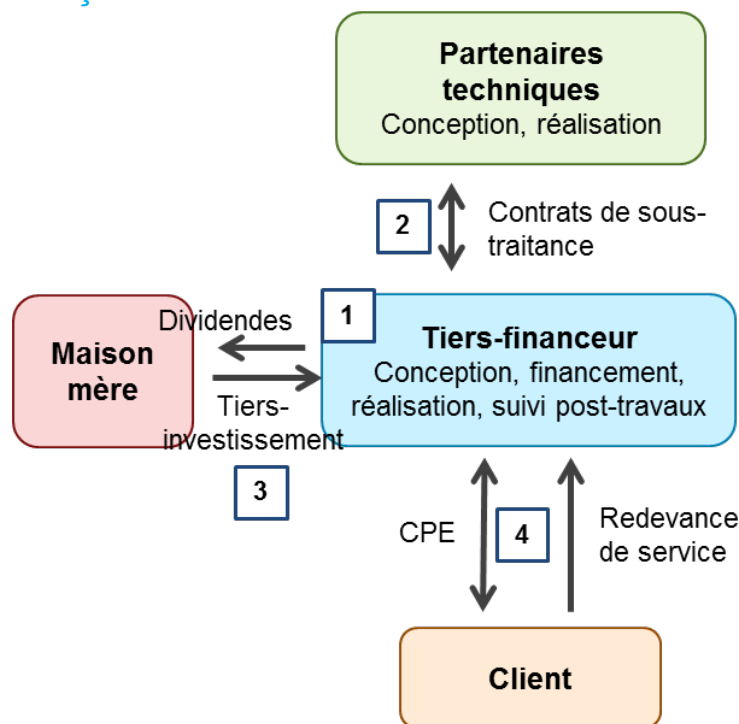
Partenaires techniques
Conception, réalisation

2

Contrats de sous-traitance

Dividendes

1

Maison mère

Tiers-financeur
Conception, financement, réalisation, suivi post-travaux

Tiers-investissement

3

CPE

4

Redevance de service

Client